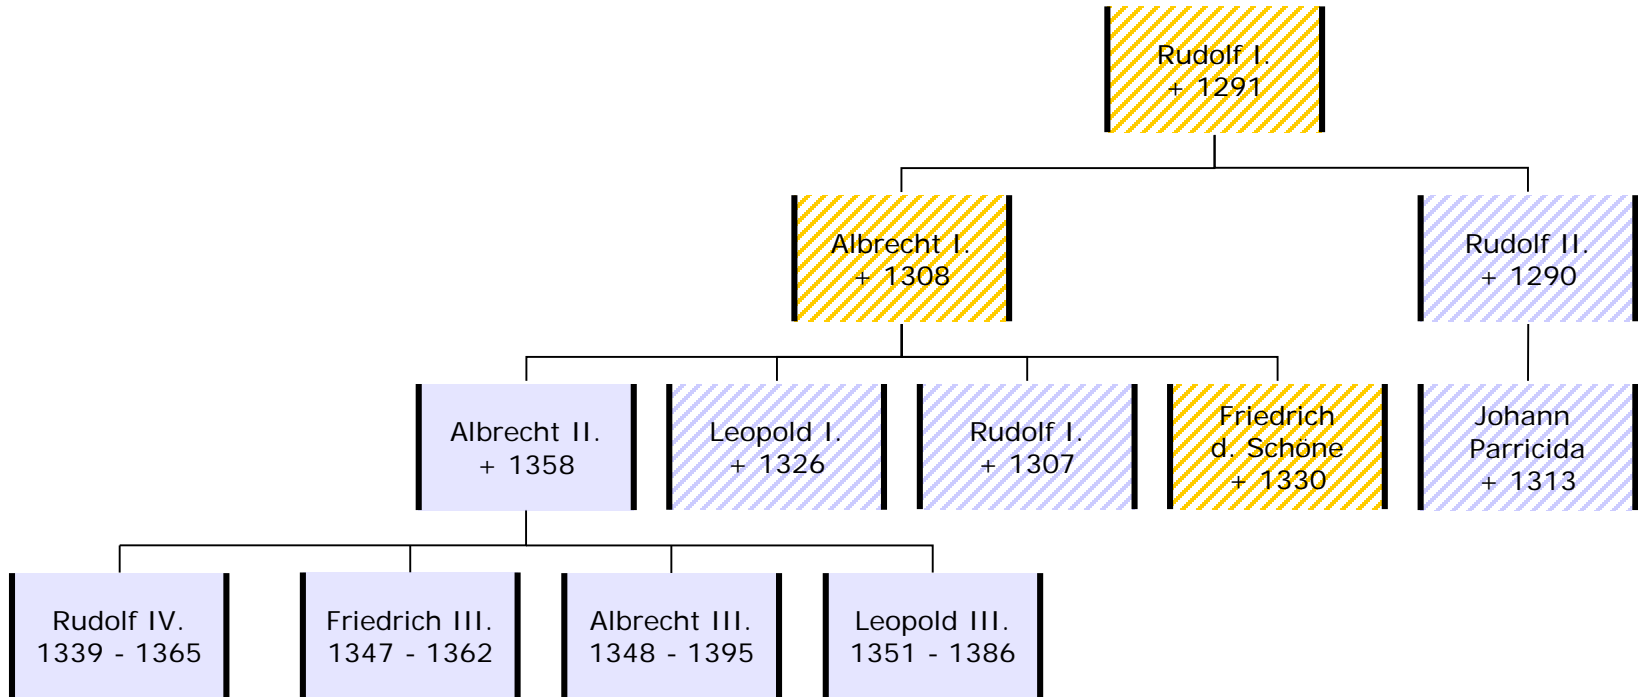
Rudolf I.
+ 1291

Albrecht I.
+ 1308

Rudolf II.
+ 1290

Albrecht II.
+ 1358

Leopold I.
+ 1326

Rudolf I.
+ 1307

Friedrich
d. Schöne
+ 1330

Johann
Parricida
+ 1313

Rudolf IV.
1339 - 1365

Friedrich III.
1347 - 1362

Albrecht III.
1348 - 1395

Leopold III.
1351 - 1386